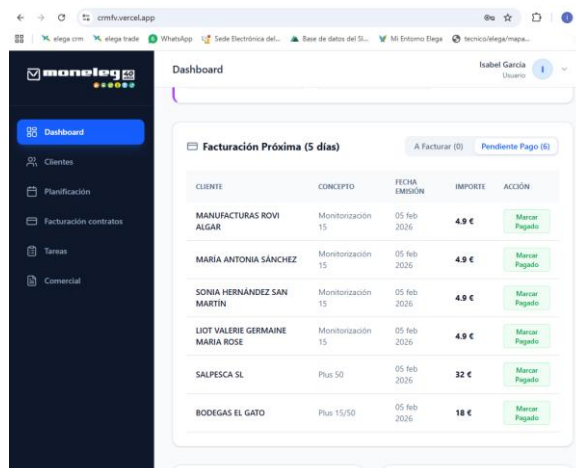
crmfv.vercel.app

elega crm  elega trade  WhatsApp  Sede Electrónica del...  Base de datos del Si...  Mi Entorno Elega  tecnico/elega/mapa...

moneleg

Dashboard

Isabel Garcia
Usuario

I

Dashboard
Clientes
Planificación
Facturación contratos
Tareas
Comercial

Facturación Próxima (5 días)

A Facturar (0)  Pendiente Pago (6)

| CLIENTE | CONCEPTO | FECHA EMISIÓN | IMPORTE | ACCIÓN |
|---|---|---|---|---|
| MANUFACTURAS ROVI ALGAR | Monitorización 15 | 05 feb 2026 | 4.9 € | Marcar Pagado |
| MARÍA ANTONIA SÁNCHEZ | Monitorización 15 | 05 feb 2026 | 4.9 € | Marcar Pagado |
| SONIA HERNÁNDEZ SAN MARTÍN | Monitorización 15 | 05 feb 2026 | 4.9 € | Marcar Pagado |
| LIOT VALERIE GERMAINE MARIA ROSE | Monitorización 15 | 05 feb 2026 | 4.9 € | Marcar Pagado |
| SALPESCA SL | Plus 50 | 05 feb 2026 | 32 € | Marcar Pagado |
| BODEGAS EL GATO | Plus 15/50 | 05 feb 2026 | 18 € | Marcar Pagado |